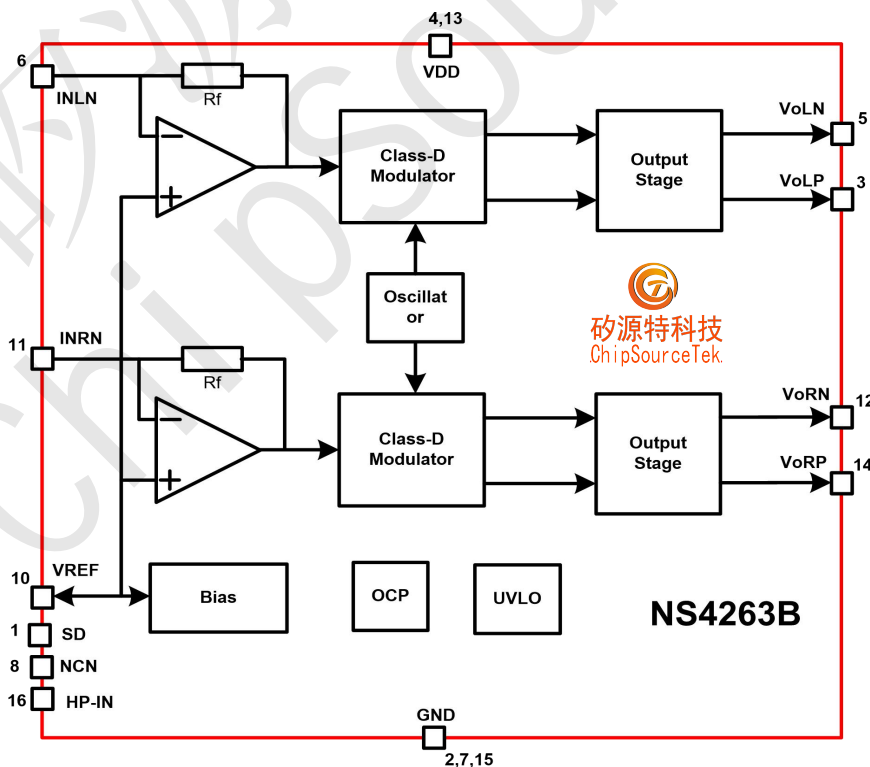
4,13
VDD
6
INLN
Rf
Class-D Modulator
Output Stage
VoLN
5
VoLP
3
Oscillat or
矽源特科技
ChipSourceTek
11
INRN
Rf
Class-D Modulator
Output Stage
VoRN
12
VoRP
14
10
VREF
Bias
OCP
UVLO
NS4263B
1
SD
8
NCN
16
HP-IN
GND
2,7,15